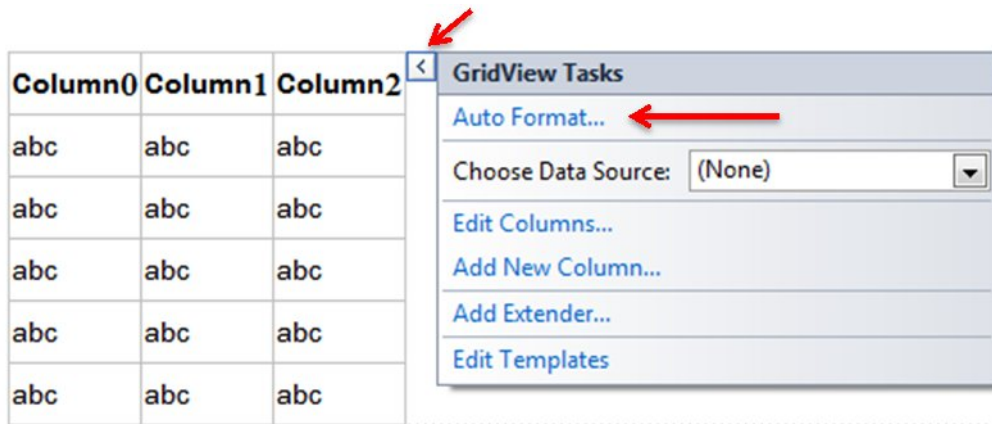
| Column0 | Column1 | Column2 |
|---|---|---|
| abc | abc | abc |
| abc | abc | abc |
| abc | abc | abc |
| abc | abc | abc |
| abc | abc | abc |

<

GridView Tasks

Auto Format...

Choose Data Source: (None)

Edit Columns...

Add New Column...

Add Extender...

Edit Templates